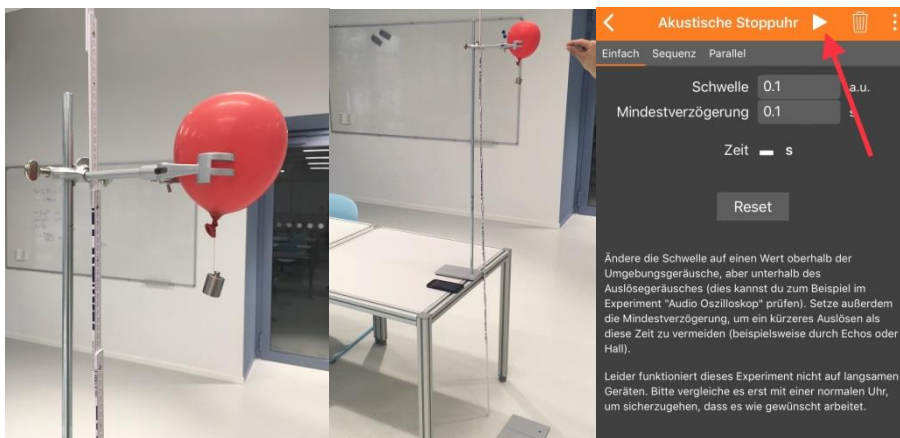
Akustische Stoppuhr

Einfach Sequenz Parallel

Schwelle 0.1 a.u.

Mindestverzögerung 0.1 s

Zeit – s

Reset

Ändere die Schwelle auf einen Wert oberhalb der Umgebungsgeräusche, aber unterhalb des Auslösegeräusches (dies kannst du zum Beispiel im Experiment "Audio Oszilloskop" prüfen). Setze außerdem die Mindestverzögerung, um ein kürzeres Auslösen als diese Zeit zu vermeiden (beispielsweise durch Echos oder Hall).

Leider funktioniert dieses Experiment nicht auf langsamen Geräten. Bitte vergleiche es erst mit einer normalen Uhr, um sicherzugehen, dass es wie gewünscht arbeitet.